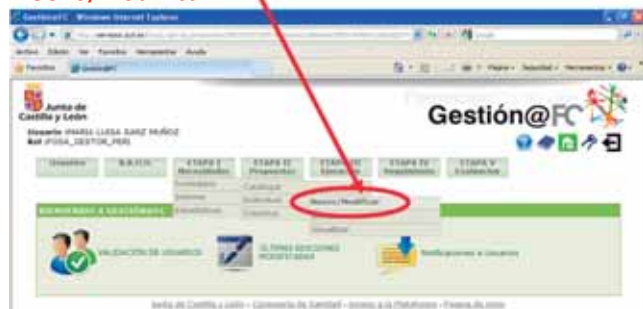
GestionFC - Windows Internet Explorer

Archivo Edición Ver Favoritos Herramientas Ayuda

Favoritos

Página Seguridad Herramientas

Junta de Castilla y León

Usuario: MARIA LUISA SANZ MUÑOZ
Rol: FOSA_GESTOR_PERI

Gestión@FC

Usuarios
R.R.F.C.
ETAPA I Necesidades
ETAPA II Propuestas
ETAPA III Ejecución
ETAPA IV Seguimiento
ETAPA V Evaluación

Formulario
Informes
Estadísticas
Catálogo
Individual
Colectiva
Nueva/Modificar
Consultar

BIENVENIDO A GESTIÓN@FC

VALIDACIÓN DE USUARIOS

ÚLTIMAS EDICIONES REGISTRADAS

Notificaciones a Usuarios

Junta de Castilla y León - Consejería de Sanidad - Acceso a la Plataforma - Página de inicio